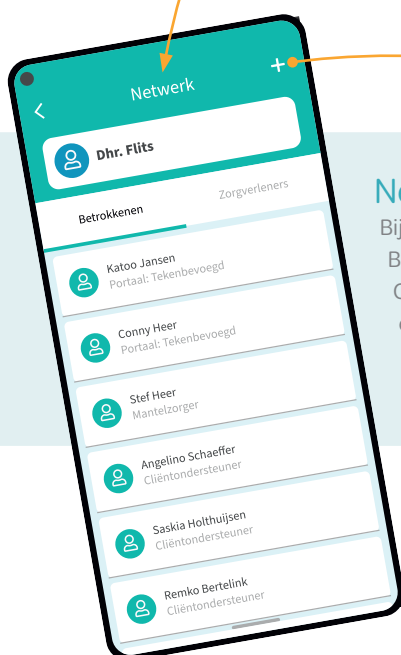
Netwerk
+
<
Dhr. Flits
Betrokkenen
Zorgverleners
Katoo Jansen
Portaal: Tekenbevoegd
Conny Heer
Portaal: Tekenbevoegd
Stef Heer
Mantelzorger
Angelino Schaeffer
Cliëntondersteuner
Saskia Holthuijsen
Cliëntondersteuner
Remko Bertelink
Cliëntondersteuner

N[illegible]
Bij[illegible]
B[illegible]
C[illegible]
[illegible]